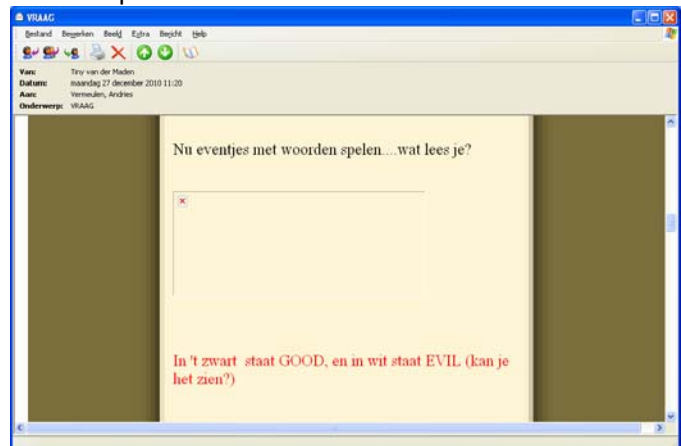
VRAAG

Bestand Bewerken Beeld Extra Bericht Help

Van: Tiny van der Maden
Datum: maandag 27 december 2010 11:20
Aan: Vermeulen, Andries
Onderwerp: VRAAG

Nu eventjes met woorden spelen....wat lees je?

In 't zwart staat GOOD, en in wit staat EVIL (kan je het zien?)